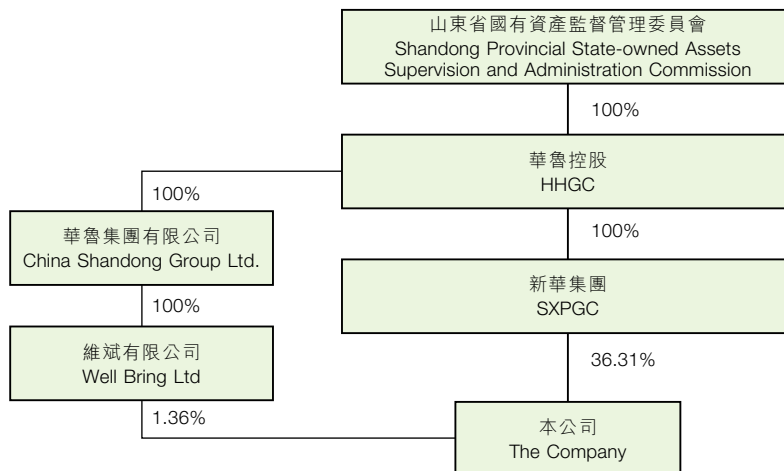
山東省國有資產監督管理委員會
Shandong Provincial State-owned Assets Supervision and Administration Commission

100%

華魯控股
HHGC

100%

華魯集團有限公司
China Shandong Group Ltd.

100%

100%

新華集團
SXPGC

維斌有限公司
Well Bring Ltd

36.31%

1.36%

本公司
The Company